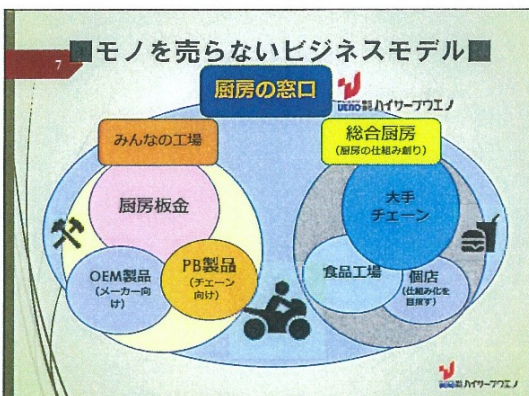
7

■モノを売らないビジネスモデル■

厨房の窓口

UENO製 ハイサーフウエノ

みんなの工場

総合厨房
(厨房の仕組み創り)

厨房板金

大手
チェーン

OEM製品
(メーカー向け)

PB製品
(チェーン向け)

食品工場

個店
(仕組み化を目指す)

ハイサーフウエノ